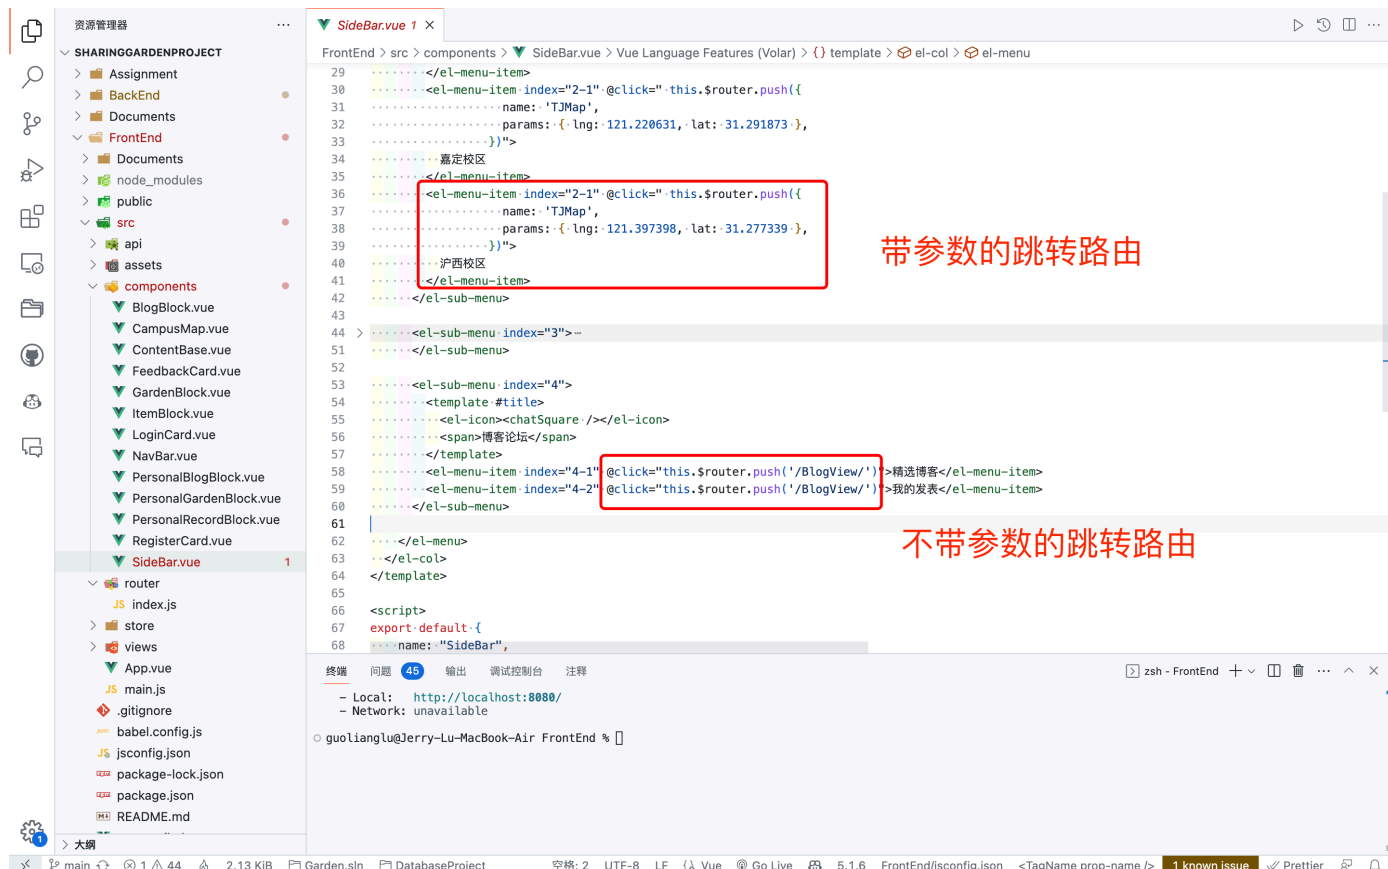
资源管理器 ···
SHARINGGARDENPROJECT
Assignment
BackEnd
Documents
FrontEnd
Documents
node_modules
public
src
api
assets
components
BlogBlock.vue
CampusMap.vue
ContentBase.vue
FeedbackCard.vue
GardenBlock.vue
ItemBlock.vue
LoginCard.vue
NavBar.vue
PersonalBlogBlock.vue
PersonalGardenBlock.vue
PersonalRecordBlock.vue
RegisterCard.vue
SideBar.vue 1
router
JS index.js
store
views
App.vue
JS main.js
.gitignore
babel.config.js
jsconfig.json
package-lock.json
package.json
README.md
大纲

SideBar.vue 1 ×

FrontEnd > src > components > SideBar.vue > Vue Language Features (Volar) > {} template > el-col > el-menu

29 </el-menu-item>
30 <el-menu-item index="2-1" @click=" this.$router.push({
31 name: 'TJMap',
32 params: { lng: 121.220631, lat: 31.291873 },
33 })">
34 嘉定校区
35 </el-menu-item>
36 <el-menu-item index="2-1" @click=" this.$router.push({
37 name: 'TJMap',
38 params: { lng: 121.397398, lat: 31.277339 },
39 })">
40 沪西校区
41 </el-menu-item>
42 </el-sub-menu>
43
44 <el-sub-menu index="3">···
51 </el-sub-menu>
52
53 <el-sub-menu index="4">
54 <template #title>
55 <el-icon><chatSquare /></el-icon>
56 <span>博客论坛</span>
57 </template>
58 <el-menu-item index="4-1" @click="this.$router.push('/BlogView/')">精选博客</el-menu-item>
59 <el-menu-item index="4-2" @click="this.$router.push('/BlogView/')">我的发表</el-menu-item>
60 </el-sub-menu>
61
62 </el-menu>
63 </el-col>
64 </template>
65
66 <script>
67 export default {
68 name: "SideBar",

带参数的跳转路由

不带参数的跳转路由

终端 问题 45 输出 调试控制台 注释
zsh - FrontEnd

- Local: http://localhost:8080/
- Network: unavailable

guolianglu@Jerry-Lu-MacBook-Air FrontEnd %

main ⊗ 1 ⚠ 44 2.13 KiB Garden.sln DatabaseProject 空格: 2 UTF-8 LF {} Vue Go Live 5.1.6 FrontEnd/jsconfig.json <TagName prop-name /> 1 known issue Prettier